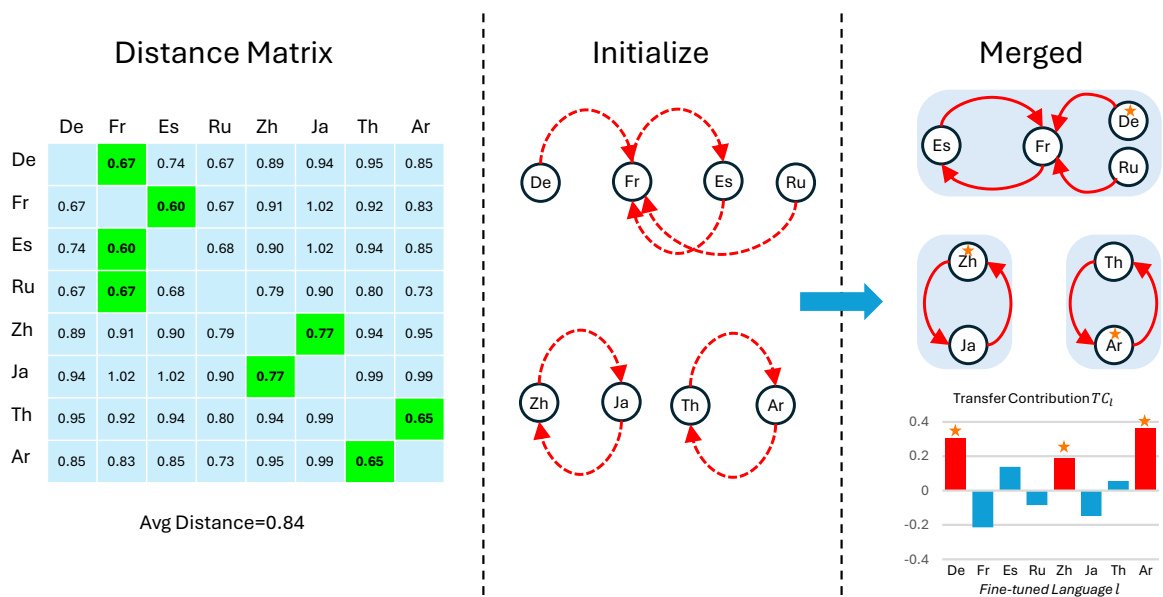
Distance Matrix

| | De | Fr | Es | Ru | Zh | Ja | Th | Ar |
|---|---|---|---|---|---|---|---|---|
| De | | **0.67** | 0.74 | 0.67 | 0.89 | 0.94 | 0.95 | 0.85 |
| Fr | 0.67 | | **0.60** | 0.67 | 0.91 | 1.02 | 0.92 | 0.83 |
| Es | 0.74 | **0.60** | | 0.68 | 0.90 | 1.02 | 0.94 | 0.85 |
| Ru | 0.67 | **0.67** | 0.68 | | 0.79 | 0.90 | 0.80 | 0.73 |
| Zh | 0.89 | 0.91 | 0.90 | 0.79 | | **0.77** | 0.94 | 0.95 |
| Ja | 0.94 | 1.02 | 1.02 | 0.90 | **0.77** | | 0.99 | 0.99 |
| Th | 0.95 | 0.92 | 0.94 | 0.80 | 0.94 | 0.99 | | **0.65** |
| Ar | 0.85 | 0.83 | 0.85 | 0.73 | 0.95 | 0.99 | **0.65** | |

Avg Distance=0.84

Initialize

De Fr Es Ru

Zh Ja Th Ar

Merged

Es Fr De Ru

Zh Ja Th Ar

Transfer Contribution $TC_l$

0.4
0.2
0
-0.2
-0.4

De Fr Es Ru Zh Ja Th Ar

Fine-tuned Language $l$